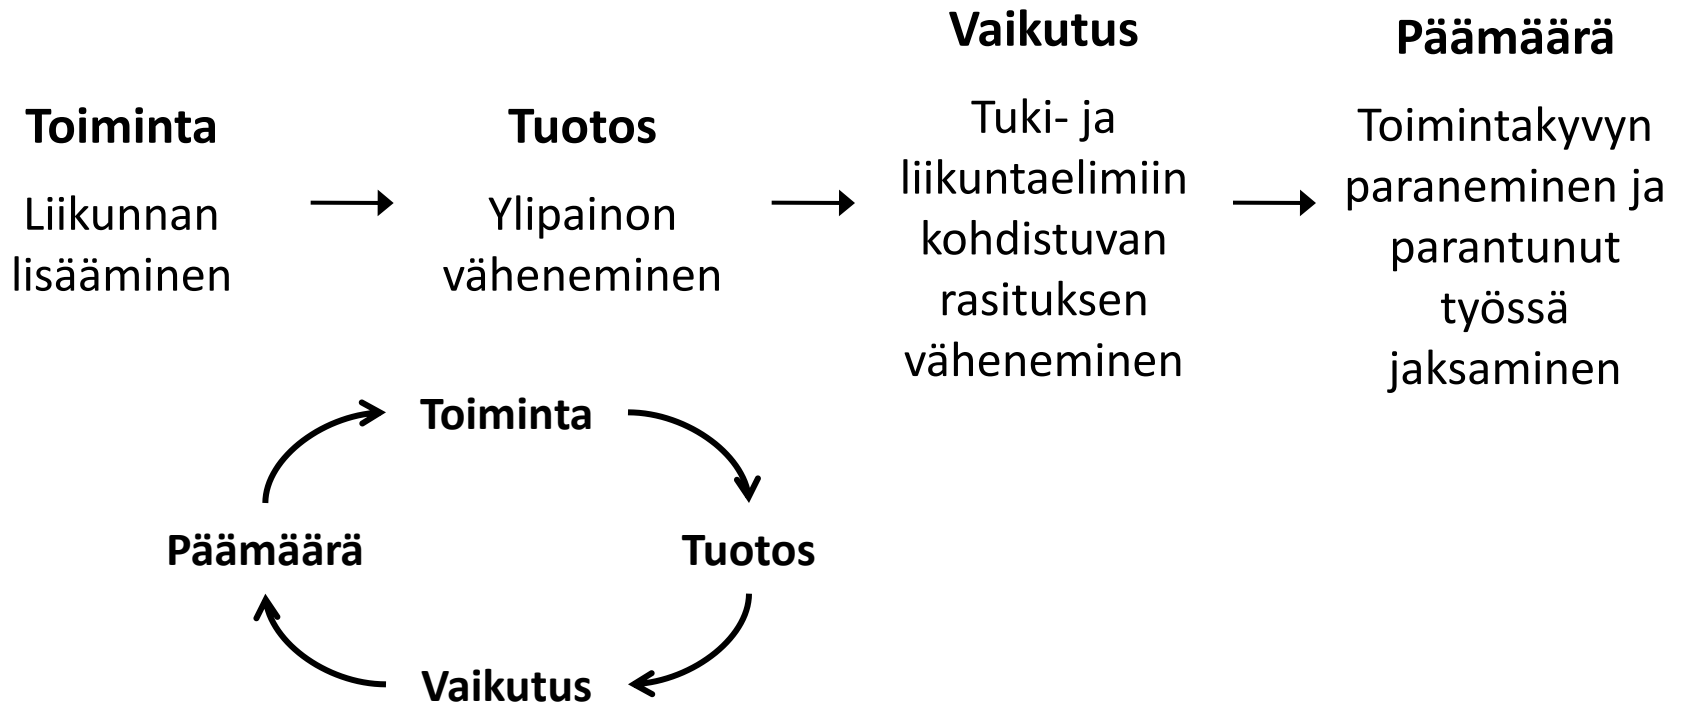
**Toiminta**

Liikunnan lisääminen

**Tuotos**

Ylipainon väheneminen

**Vaikutus**

Tuki- ja liikuntaelimiin kohdistuvan rasituksen väheneminen

**Päämäärä**

Toimintakyvyn paraneminen ja parantunut työssä jaksaminen

**Toiminta**

**Tuotos**

**Vaikutus**

**Päämäärä**